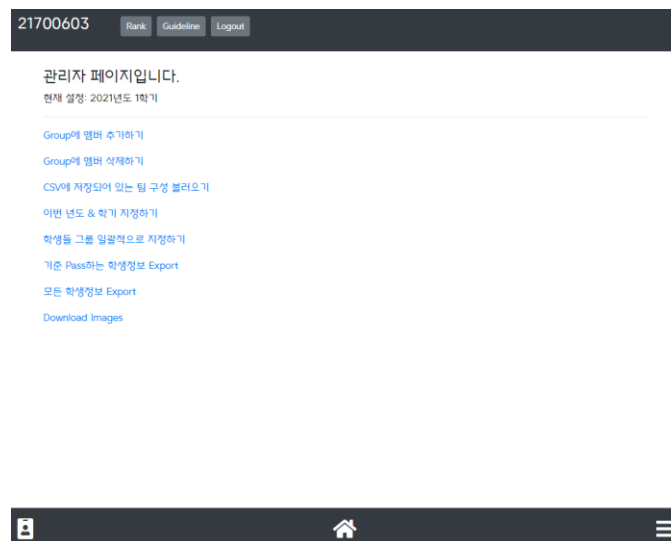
21700603 Rank Guideline Logout

관리자 페이지입니다.

현재 설정: 2021년도 1학기

Group에 멤버 추가하기

Group에 멤버 삭제하기

CSV에 저장되어 있는 팀 구성 불러오기

이번 년도 & 학기 지정하기

학생들 그룹 일괄적으로 지정하기

기준 Pass하는 학생정보 Export

모든 학생정보 Export

Download Images